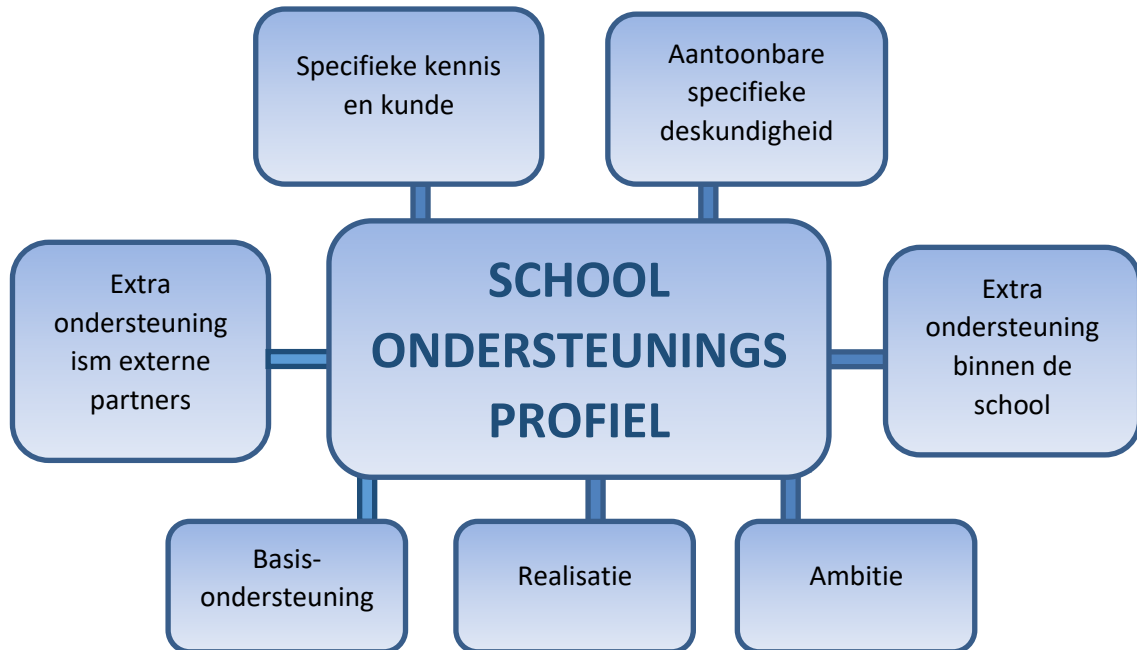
Specifieke kennis en kunde

Aantoonbare specifieke deskundigheid

Extra ondersteuning ism externe partners

SCHOOL ONDERSTEUNINGS PROFIEL

Extra ondersteuning binnen de school

Basis-ondersteuning

Realisatie

Ambitie